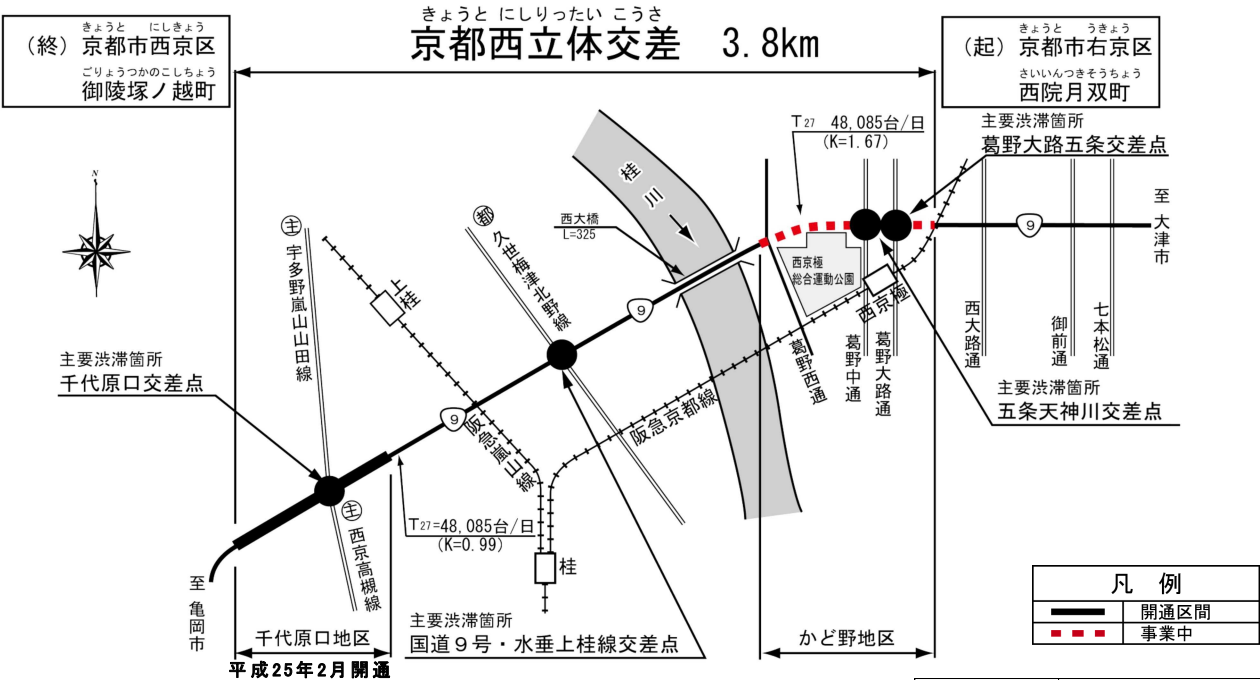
きょうと にしきょう
(終) 京都市西京区
ごりょうつかのこしちょう
御陵塚ノ越町

きょうと にしりったい こうさ
京都西立体交差 3.8km

きょうと うきょう
(起) 京都市右京区
さいいんつきそうちょう
西院月双町

N

T27 48,085台/日
(K=1.67)

主要渋滞箇所
葛野大路五条交差点

桂川

西大橋
L=325

至
大津市

9

主 宇多野嵐山山田線

上桂

都 久世梅津北野線

西京極総合運動公園

西京極

葛野西通

葛野中通

葛野大路通

西大路通

御前通

七本松通

9

主要渋滞箇所
千代原口交差点

9

阪急嵐山線

阪急京都線

主要渋滞箇所
五条天神川交差点

主 西京高槻線

T27=48,085台/日
(K=0.99)

桂

至
亀岡市

凡 例
開通区間
事業中

千代原口地区
平成25年2月開通

主要渋滞箇所
国道9号・水垂上桂線交差点

かど野地区